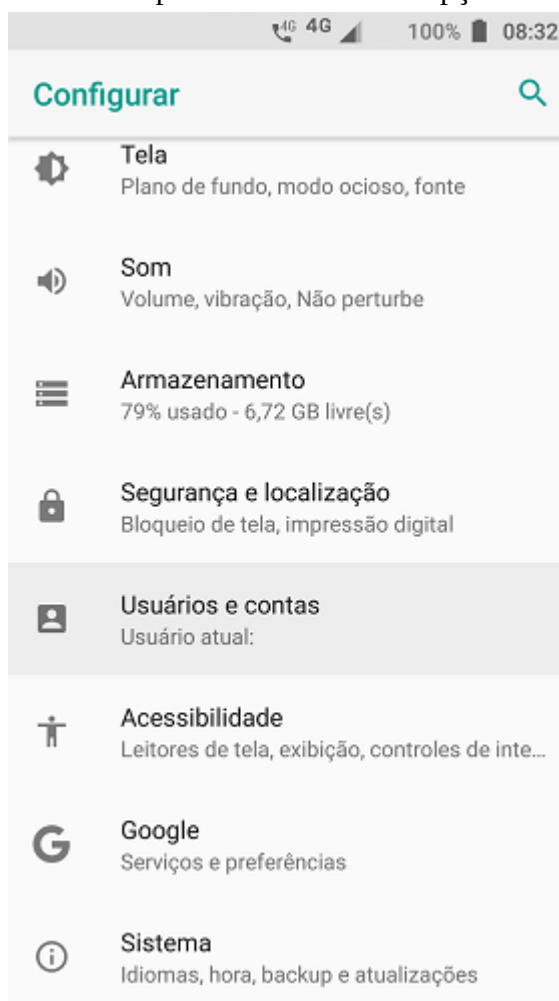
4G 4G 100% 08:32

Configurar

Tela
Plano de fundo, modo ocioso, fonte

Som
Volume, vibração, Não perturbe

Armazenamento
79% usado - 6,72 GB livre(s)

Segurança e localização
Bloqueio de tela, impressão digital

Usuários e contas
Usuário atual:

Acessibilidade
Leitores de tela, exibição, controles de inte...

Google
Serviços e preferências

Sistema
Idiomas, hora, backup e atualizações